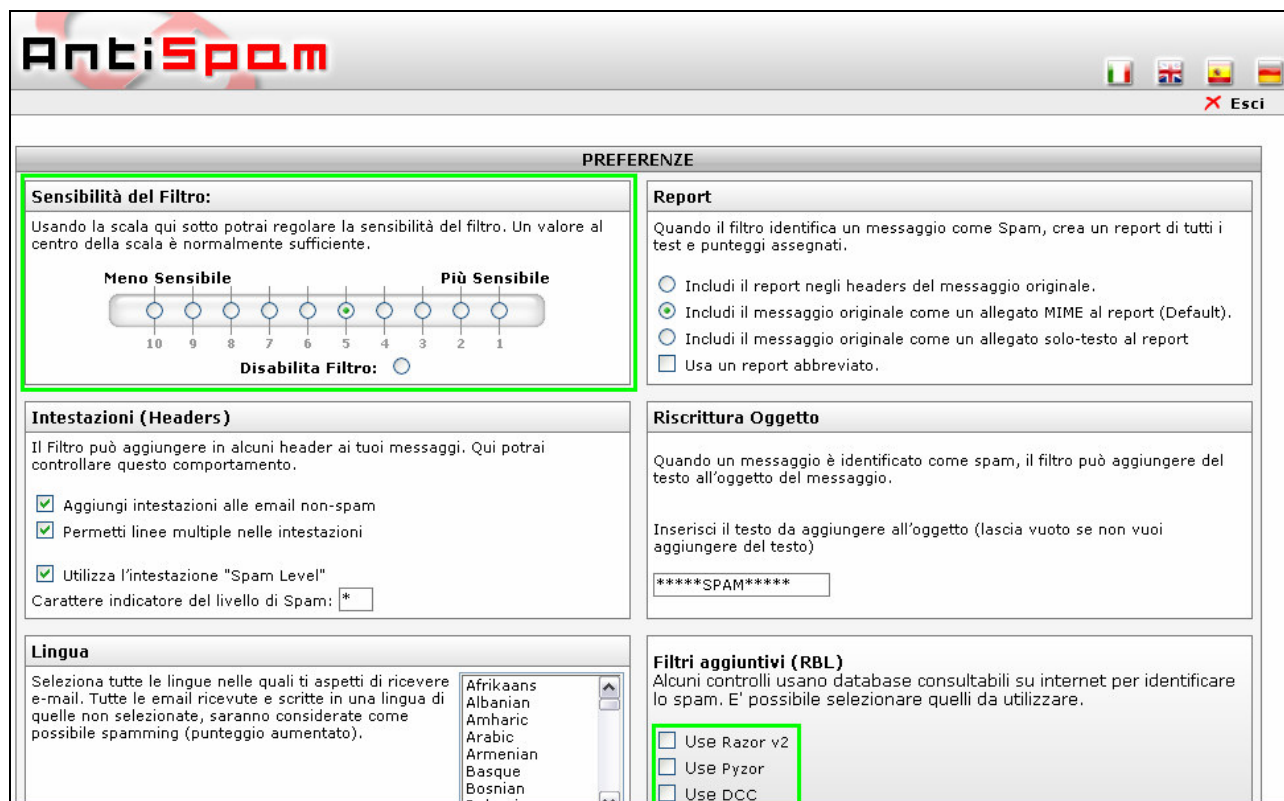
AntiSpam

Esci

PREFERENZE

Sensibilità del Filtro:

Usando la scala qui sotto potrai regolare la sensibilità del filtro. Un valore al centro della scala è normalmente sufficiente.

Meno Sensibile
Più Sensibile

10 9 8 7 6 5 4 3 2 1

Disabilita Filtro:

Report

Quando il filtro identifica un messaggio come Spam, crea un report di tutti i test e punteggi assegnati.

Includi il report negli headers del messaggio originale.

Includi il messaggio originale come un allegato MIME al report (Default).

Includi il messaggio originale come un allegato solo-testo al report

Usa un report abbreviato.

Intestazioni (Headers)

Il Filtro può aggiungere in alcuni header ai tuoi messaggi. Qui potrai controllare questo comportamento.

Aggiungi intestazioni alle email non-spam

Permetti linee multiple nelle intestazioni

Utilizza l'intestazione "Spam Level"

Carattere indicatore del livello di Spam: *

Riscrittura Oggetto

Quando un messaggio è identificato come spam, il filtro può aggiungere del testo all'oggetto del messaggio.

Inserisci il testo da aggiungere all'oggetto (lascia vuoto se non vuoi aggiungere del testo)

*****SPAM*****

Lingua

Seleziona tutte le lingue nelle quali ti aspetti di ricevere e-mail. Tutte le email ricevute e scritte in una lingua di quelle non selezionate, saranno considerate come possibile spamming (punteggio aumentato).

Afrikaans
Albanian
Amharic
Arabic
Armenian
Basque
Bosnian
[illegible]

Filtri aggiuntivi (RBL)

Alcuni controlli usano database consultabili su internet per identificare lo spam. E' possibile selezionare quelli da utilizzare.

Use Razor v2

Use Pyzor

Use DCC